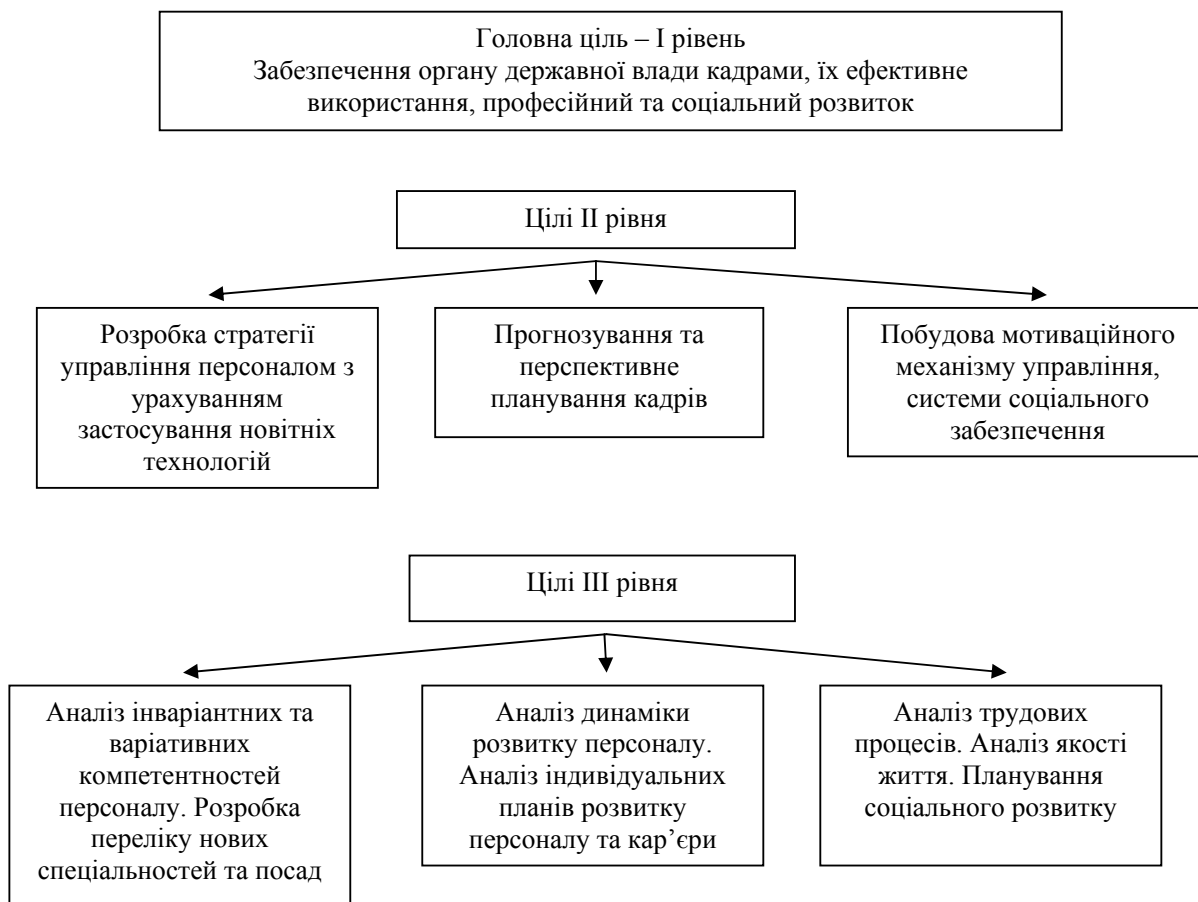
Головна ціль – I рівень
Забезпечення органу державної влади кадрами, їх ефективне використання, професійний та соціальний розвиток

Цілі II рівня

Розробка стратегії управління персоналом з урахуванням застосування новітніх технологій

Прогнозування та перспективне планування кадрів

Побудова мотиваційного механізму управління, системи соціального забезпечення

Цілі III рівня

Аналіз інваріантних та варіативних компетентностей персоналу. Розробка переліку нових спеціальностей та посад

Аналіз динаміки розвитку персоналу. Аналіз індивідуальних планів розвитку персоналу та кар’єри

Аналіз трудових процесів. Аналіз якості життя. Планування соціального розвитку